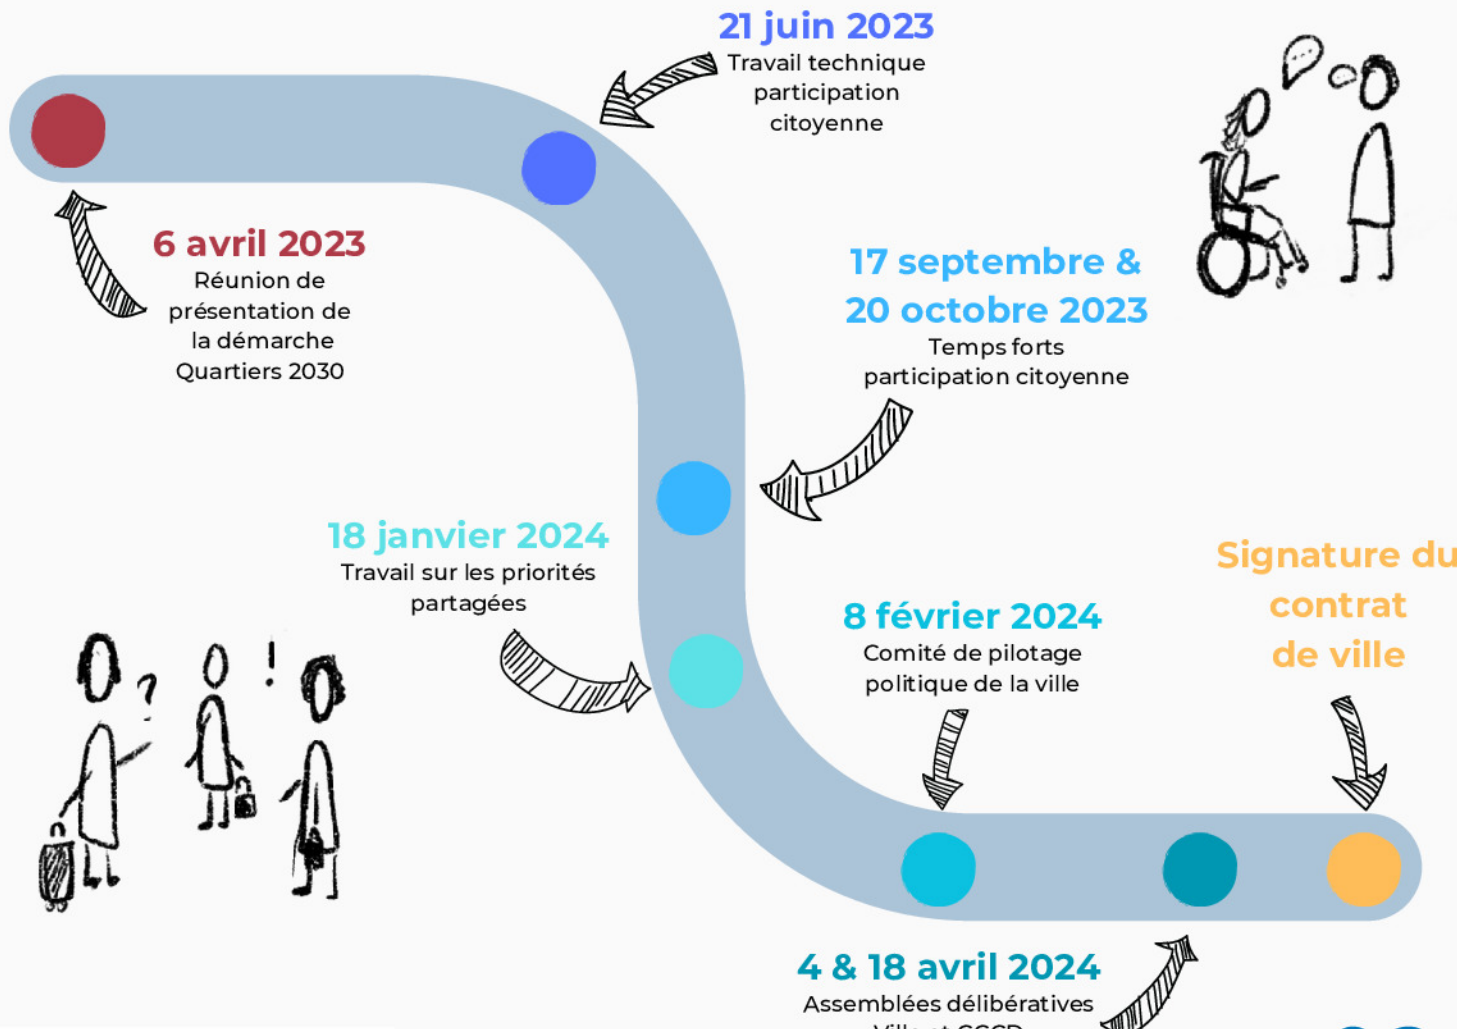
21 juin 2023
Travail technique participation citoyenne

6 avril 2023
Réunion de présentation de la démarche Quartiers 2030

17 septembre & 20 octobre 2023
Temps forts participation citoyenne

18 janvier 2024
Travail sur les priorités partagées

?
!

8 février 2024
Comité de pilotage politique de la ville

Signature du contrat de ville

4 & 18 avril 2024
Assemblées délibératives
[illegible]